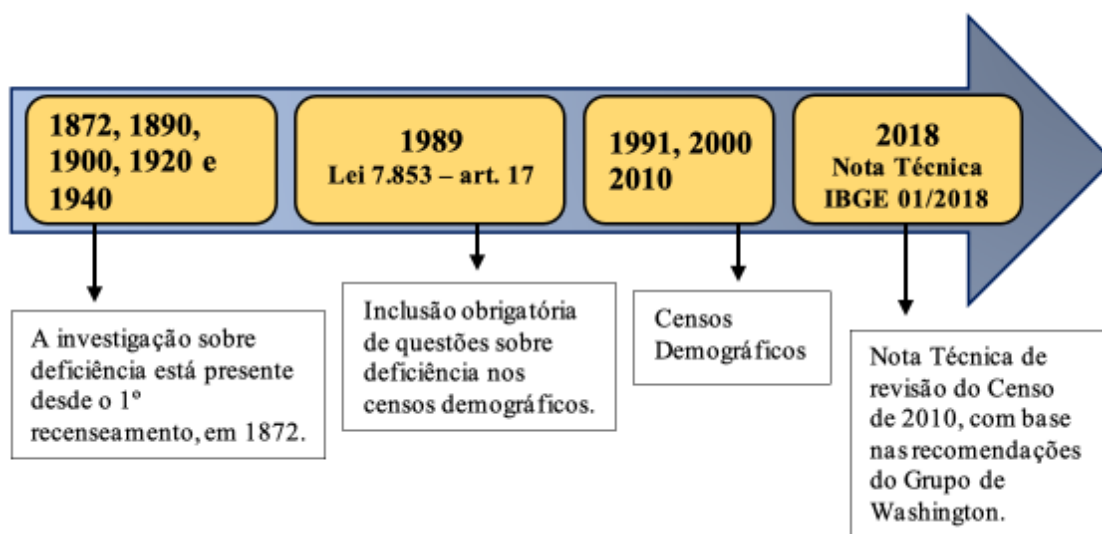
1872, 1890, 1900, 1920 e 1940

1989
Lei 7.853 – art. 17

1991, 2000 2010

2018
Nota Técnica
IBGE 01/2018

A investigação sobre deficiência está presente desde o 1º recenseamento, em 1872.

Inclusão obrigatória de questões sobre deficiência nos censos demográficos.

Censos Demográficos

Nota Técnica de revisão do Censo de 2010, com base nas recomendações do Grupo de Washington.